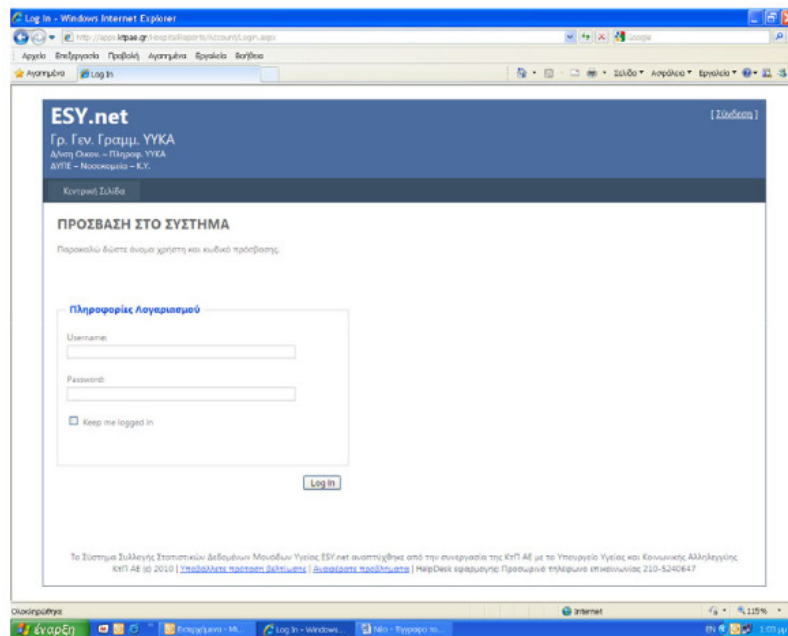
Log In - Windows Internet Explorer

http://app.ktpae.gr/HospitalReports/Account/Login.aspx

Google

Αρχείο Επεξεργασία Προβολή Αγαπημένα Εργαλεία Βοήθεια

Αγαπημένα Log In

Σελίδα Ασφάλεια Εργαλεία

ESY.net

Γρ. Γεν. Γραμμ. ΥΥΚΑ
Δ/νση Οικον. – Πληροφ. ΥΥΚΑ
ΔΥΠΕ – Νοσοκομεία – Κ.Υ.

[ Σύνδεση ]

Κεντρική Σελίδα

ΠΡΟΣΒΑΣΗ ΣΤΟ ΣΥΣΤΗΜΑ

Παρακαλώ δώστε όνομα χρήστη και κωδικό πρόσβασης.

Πληροφορίες Λογαριασμού

Username:

Password:

Keep me logged in

Log In

Το Σύστημα Συλλογής Στατιστικών Δεδομένων Μονάδων Υγείας ESY.net αναπτύχθηκε από την συνεργασία της ΚτΠ ΑΕ με το Υπουργείο Υγείας και Κοινωνικής Αλληλεγγύης
ΚτΠ ΑΕ (c) 2010 | Υποβάλλετε πρόταση βελτίωσης | Αναφέρατε προβλήματα | HelpDesk εφαρμογής Προσωρινό τηλέφωνο επικοινωνίας 210-5240647

Ολοκληρώθηκε

Internet

115%

έναρξη

Εισερχόμενα - Mi...

Log In - Windows...

Νέο - Έγγραφο το...

EN

1:03 μμ